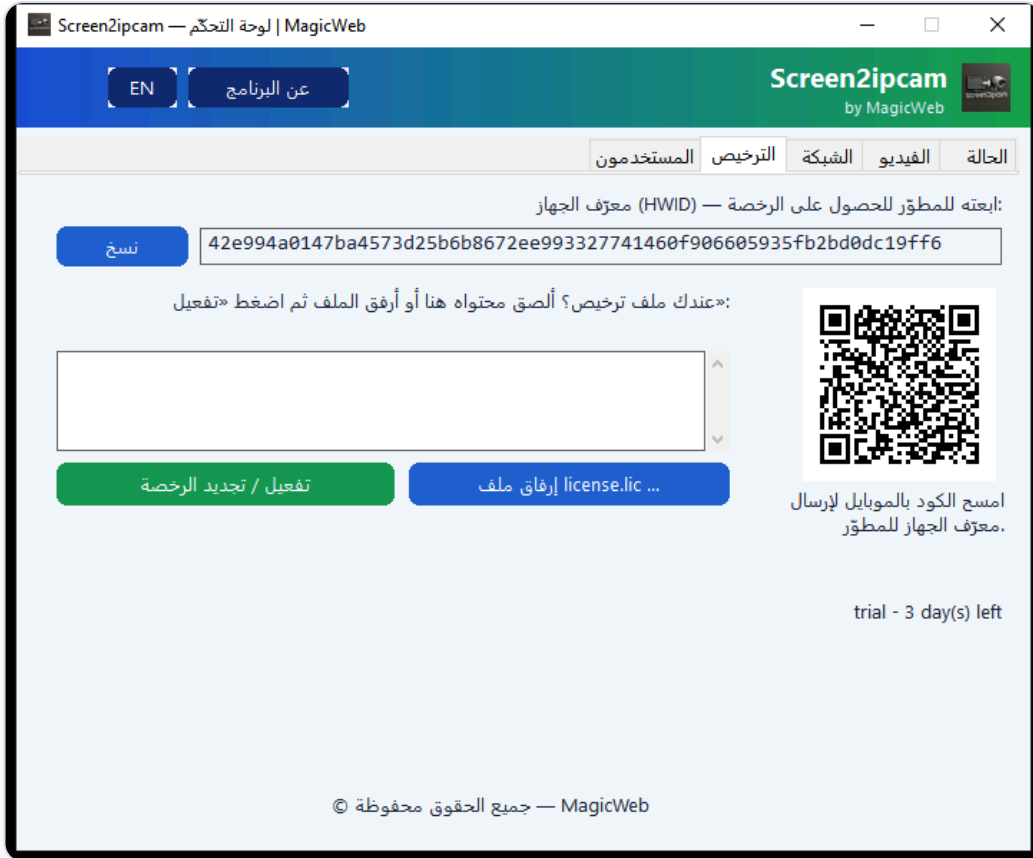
Screen2ipcam — لوحة التحكّم | MagicWeb

EN عن البرنامج

Screen2ipcam
by MagicWeb

الحالة الفيديو الشبكة الترخيص المستخدمون

معرّف الجهاز (HWID) — ابعثه للمطوّر للحصول على الرخصة:

نسخ 42e994a0147ba4573d25b6b8672ee993327741460f906605935fb2bd0dc19ff6

عندك ملف ترخيص؟ ألصق محتواه هنا أو أرفق الملف ثم اضغط «تفعيل»:

تفعيل / تجديد الرخصة
إرفاق ملف license.lic ...

امسح الكود بالموبايل لإرسال معرّف الجهاز للمطوّر.

trial - 3 day(s) left

MagicWeb — جميع الحقوق محفوظة ©